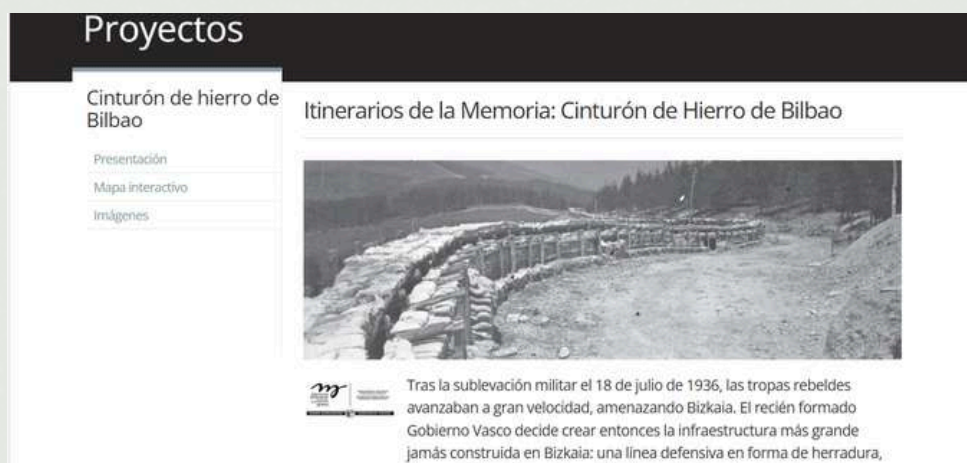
Proyectos

Cinturón de hierro de Bilbao

Presentación

Mapa interactivo

Imágenes

Itinerarios de la Memoria: Cinturón de Hierro de Bilbao

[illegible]

Tras la sublevación militar el 18 de julio de 1936, las tropas rebeldes avanzaban a gran velocidad, amenazando Bizkaia. El recién formado Gobierno Vasco decide crear entonces la infraestructura más grande jamás construida en Bizkaia: una línea defensiva en forma de herradura,